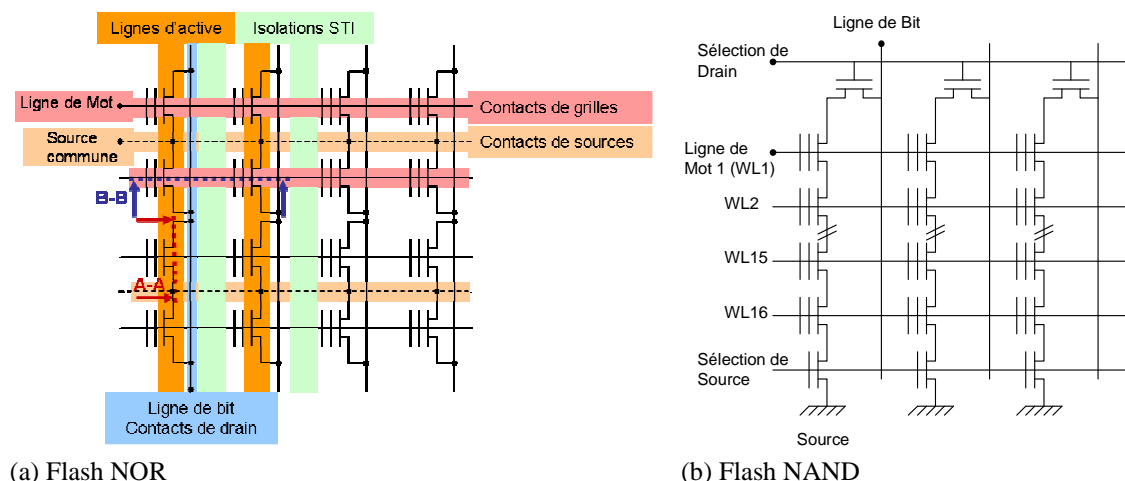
Lignes d'active

Isolations STI

Ligne de Mot

Contacts de grilles

Source commune

Contacts de sources

B-B

A-A

Ligne de bit
Contacts de drain

(a) Flash NOR

Ligne de Bit

Sélection de Drain

Ligne de Mot 1 (WL1)

WL2

WL15

WL16

Sélection de Source

Source

(b) Flash NAND